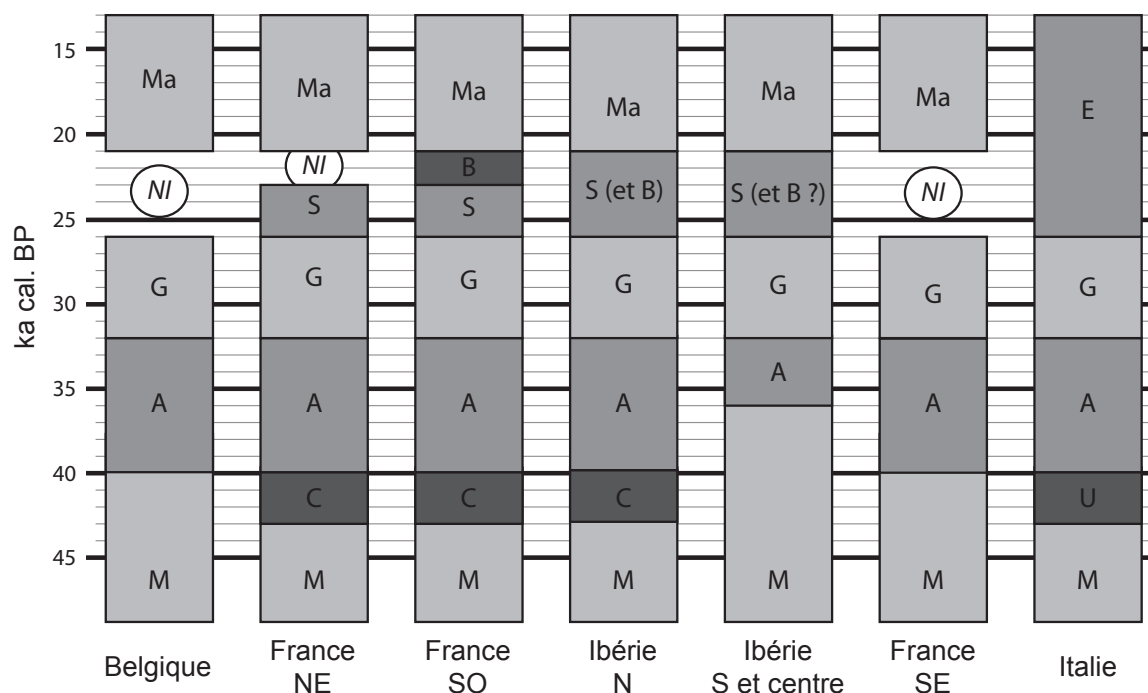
ka cal. BP

15
20
25
30
35
40
45

| Belgique | France NE | France SO | Ibérie N | Ibérie S et centre | France SE | Italie |
|---|---|---|---|---|---|---|
| Ma | Ma | Ma | Ma | Ma | Ma | E |
| NI | NI | B | S (et B) | S (et B ?) | NI | |
| | S | S | | | | |
| G | G | G | G | G | G | G |
| A | A | A | A | A | A | A |
| | C | C | C | | | U |
| M | M | M | M | M | M | M |